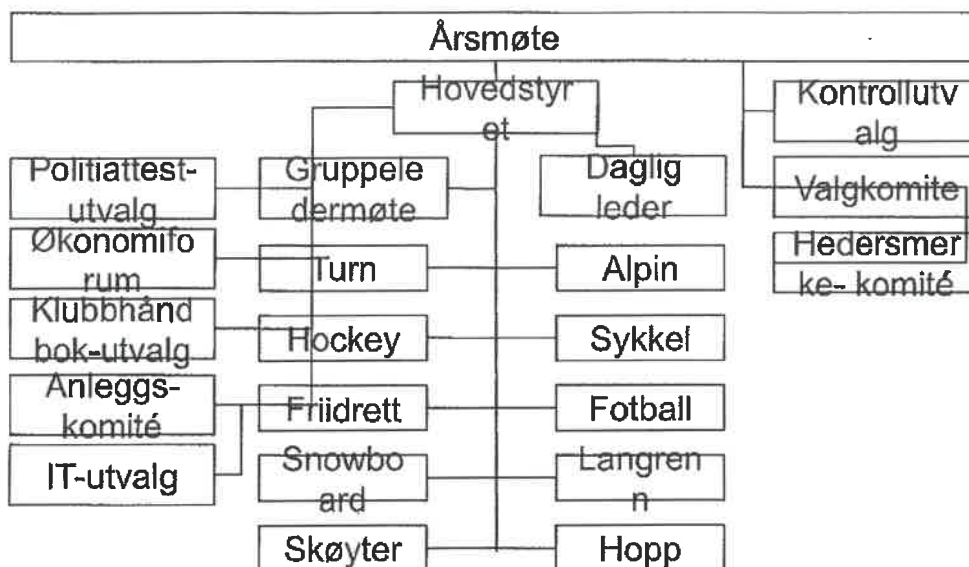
Årsmøte

Hovedstyret

Kontrollutvalg

Valgkomite

Hedersmerke- komité

Politiattest-utvalg

Gruppeledermøte

Daglig leder

Økonomiforum

Turn

Alpin

Klubbhåndbok-utvalg

Hockey

Sykkel

Anleggs-komité

Friidrett

Fotball

IT-utvalg

Snowboard

Langrenn

Skøyter

Hopp